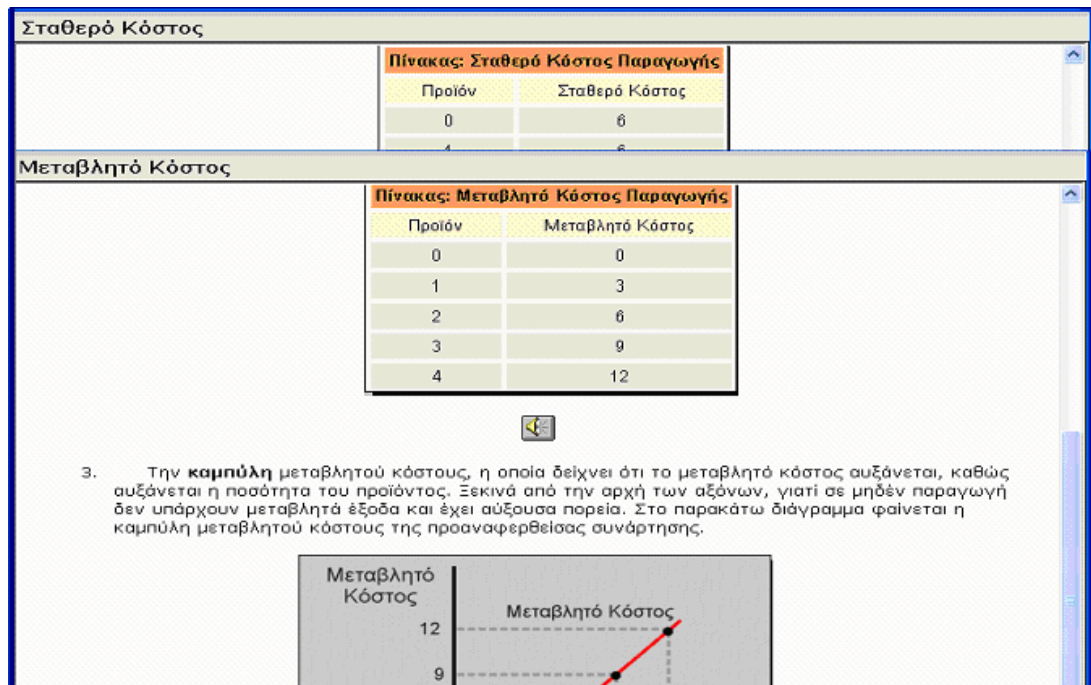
Σταθερό Κόστος

| Πίνακας: Σταθερό Κόστος Παραγωγής | |
|---|---|
| Προϊόν | Σταθερό Κόστος |
| 0 | 6 |
| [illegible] | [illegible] |

Μεταβλητό Κόστος

| Πίνακας: Μεταβλητό Κόστος Παραγωγής | |
|---|---|
| Προϊόν | Μεταβλητό Κόστος |
| 0 | 0 |
| 1 | 3 |
| 2 | 6 |
| 3 | 9 |
| 4 | 12 |

3. Την **καμπύλη** μεταβλητού κόστους, η οποία δείχνει ότι το μεταβλητό κόστος αυξάνεται, καθώς αυξάνεται η ποσότητα του προϊόντος. Ξεκινά από την αρχή των αξόνων, γιατί σε μηδέν παραγωγή δεν υπάρχουν μεταβλητά έξοδα και έχει αύξουσα πορεία. Στο παρακάτω διάγραμμα φαίνεται η καμπύλη μεταβλητού κόστους της προαναφερθείσας συνάρτησης.

Μεταβλητό Κόστος
Μεταβλητό Κόστος
12
9